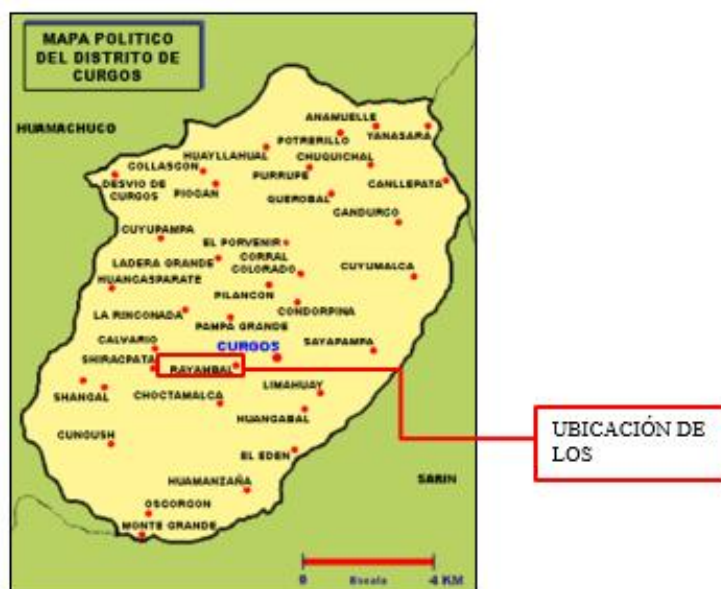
MAPA POLITICO DEL DISTRITO DE CURGOS

HUAMACHUCO

ANANUELLE
YANASARA
POTRERILLO
HUAYLLAHUAL
CHUGUICHAL
COLLASCON
PURRUPE
CANLLEPATA
DESVIO DE CURGOS
PIOGAN
QUEROBAL
CANDURCO
CUYUPAMPA
EL PORVENIR
LADERA GRANDE
CORRAL COLORADO
CUYUMALCA
HUANCASPARATE
PILANCON
LA RINCONADA
CONDORPINA
PAMPA GRANDE
CALVARIO
CURGOS
SAYAPAMPA
SHIRACPATA
RAYAMBAL
LIMAHUAY
SHANGAL
CHOCTAMALCA
HUANGABAL
CUNOUSH
EL EDEN
SARIN
HUAMANZAÑA
OSCORGON
MONTE GRANDE

0
Escala
4 KM

UBICACIÓN DE LOS